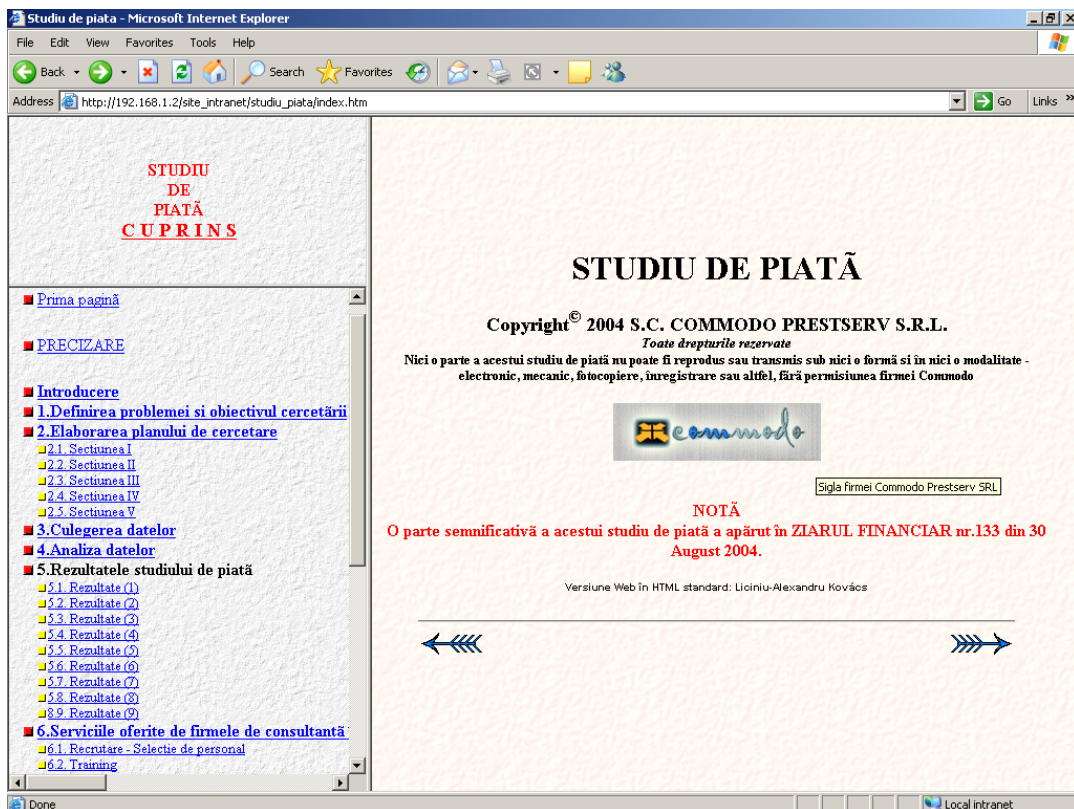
Studiu de piata - Microsoft Internet Explorer

File Edit View Favorites Tools Help

Back Search Favorites

Address http://192.168.1.2/site_intranet/studiu_piata/index.htm Go Links

STUDIU
DE
PIATĂ
CUPRINS

Prima pagină

PRECIZARE

Introducere
1.Definirea problemei si obiectivul cercetării
2.Elaborarea planului de cercetare
2.1. Secţiunea I
2.2. Secţiunea II
2.3. Secţiunea III
2.4. Secţiunea IV
2.5. Secţiunea V
3.Culegerea datelor
4.Analiza datelor
5.Rezultatele studiului de piată
5.1. Rezultate (1)
5.2. Rezultate (2)
5.3. Rezultate (3)
5.4. Rezultate (4)
5.5. Rezultate (5)
5.6. Rezultate (6)
5.7. Rezultate (7)
5.8. Rezultate (8)
8.9. Rezultate (9)
6.Serviciile oferite de firmele de consultantă
6.1. Recrutare - Selectie de personal
6.2. Training

STUDIU DE PIATĂ

Copyright© 2004 S.C. COMMODO PRESTSERV S.R.L.
Toate drepturile rezervate
Nici o parte a acestui studiu de piată nu poate fi reprodus sau transmis sub nici o formă si în nici o modalitate - electronic, mecanic, fotocopiere, înregistrare sau altfel, fără permisiunea firmei Commodo

commodo

Sigla firmei Commodo Prestserv SRL

NOTĂ
O parte semnificativă a acestui studiu de piată a apărut în ZIARUL FINANCIAR nr.133 din 30 August 2004.

Versiune Web în HTML standard: Liciniu-Alexandru Kovács

Done Local intranet